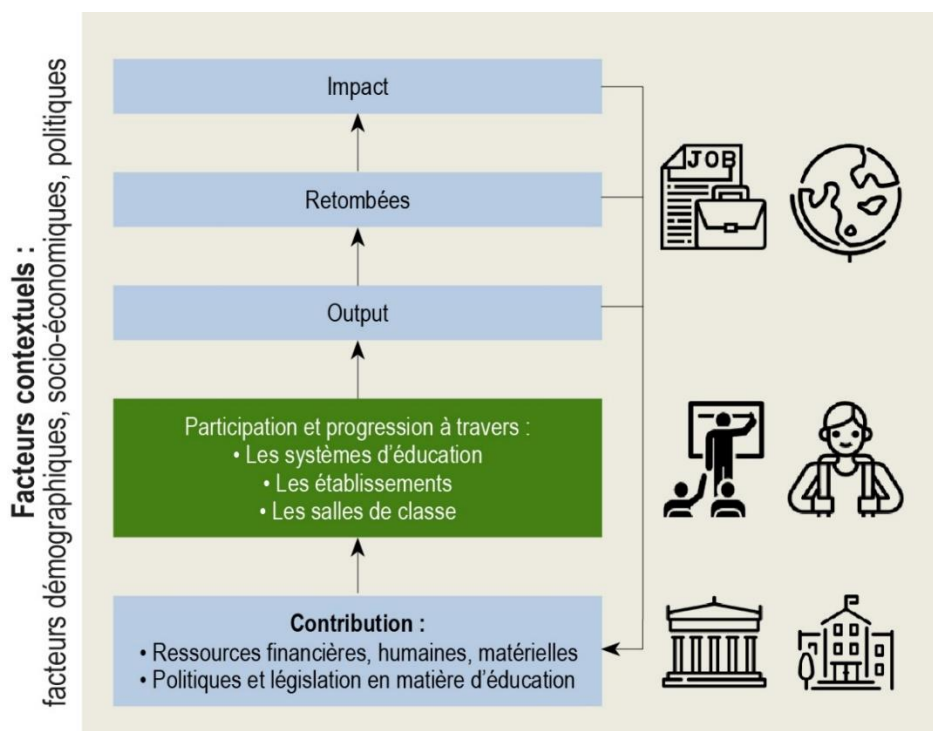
Facteurs contextuels :
facteurs démographiques, socio-économiques, politiques

Impact

Retombées

Output

Participation et progression à travers :
• Les systèmes d'éducation
• Les établissements
• Les salles de classe

Contribution :
• Ressources financières, humaines, matérielles
• Politiques et législation en matière d'éducation

JOB